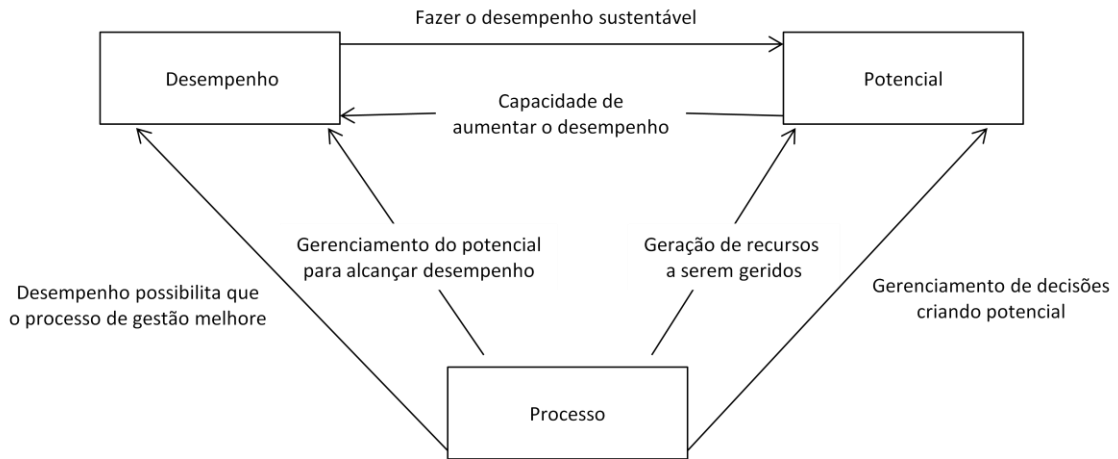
Fazer o desempenho sustentável

Desempenho

Potencial

Capacidade de aumentar o desempenho

Gerenciamento do potencial para alcançar desempenho

Geração de recursos a serem geridos

Desempenho possibilita que o processo de gestão melhore

Gerenciamento de decisões criando potencial

Processo